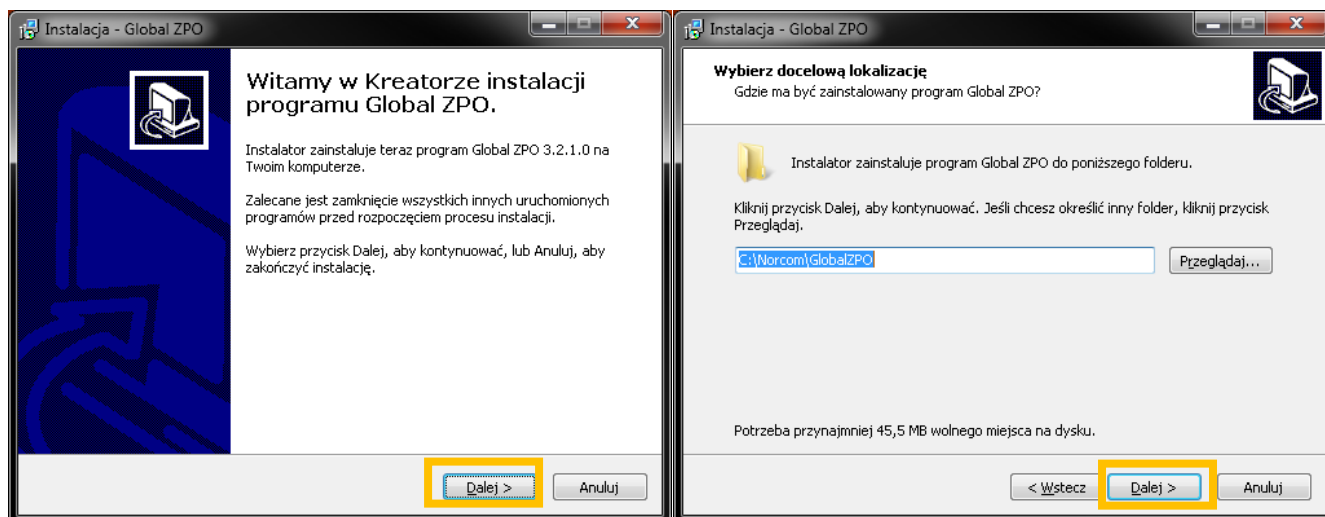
Instalacja - Global ZPO

Witamy w Kreatorze instalacji programu Global ZPO.

Instalator zainstaluje teraz program Global ZPO 3.2.1.0 na Twoim komputerze.

Zalecane jest zamknięcie wszystkich innych uruchomionych programów przed rozpoczęciem procesu instalacji.

Wybierz przycisk Dalej, aby kontynuować, lub Anuluj, aby zakończyć instalację.

Dalej >

Anuluj

Instalacja - Global ZPO

Wybierz docelową lokalizację

Gdzie ma być zainstalowany program Global ZPO?

Instalator zainstaluje program Global ZPO do poniższego folderu.

Kliknij przycisk Dalej, aby kontynuować. Jeśli chcesz określić inny folder, kliknij przycisk Przeglądaj.

C:\Norcom\GlobalZPO

Przeglądaj...

Potrzeba przynajmniej 45,5 MB wolnego miejsca na dysku.

< Wstecz

Dalej >

Anuluj